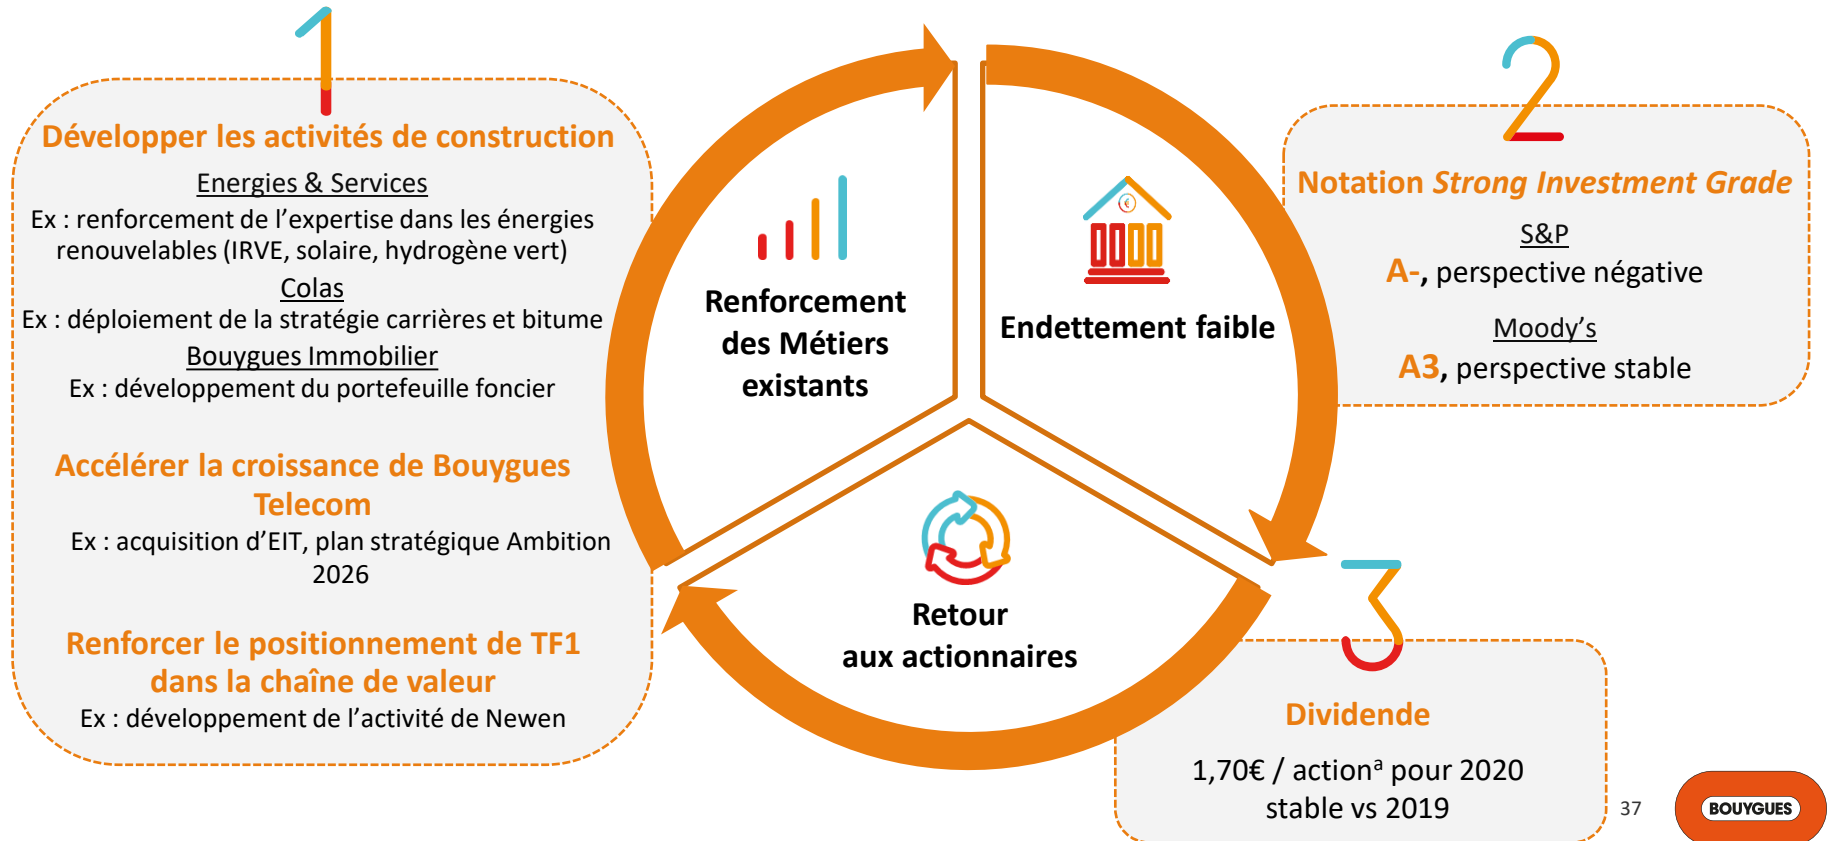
1

Développer les activités de construction

Energies & Services

Ex : renforcement de l'expertise dans les énergies renouvelables (IRVE, solaire, hydrogène vert)

Colas

Ex : déploiement de la stratégie carrières et bitume

Bouygues Immobilier

Ex : développement du portefeuille foncier

Accélérer la croissance de Bouygues Telecom

Ex : acquisition d'EIT, plan stratégique Ambition 2026

Renforcer le positionnement de TF1 dans la chaîne de valeur

Ex : développement de l'activité de Newen

Renforcement des Métiers existants

Endettement faible

Retour aux actionnaires

2

Notation *Strong Investment Grade*

S&P

A-, perspective négative

Moody's

A3, perspective stable

3

Dividende

1,70€ / action$^a$ pour 2020 stable vs 2019

37

BOUYGUES